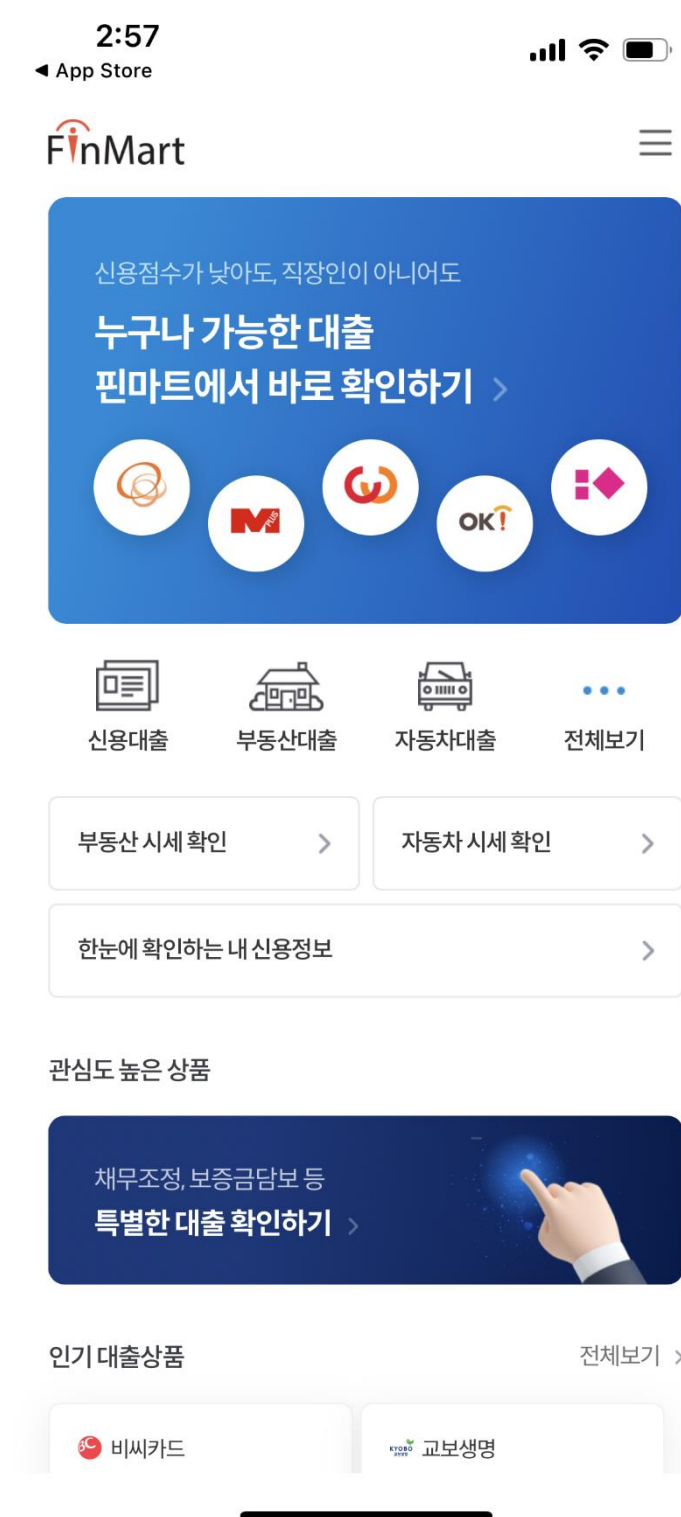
2:57
◀ App Store

FinMart

신용점수가 낮아도, 직장인이 아니어도
누구나 가능한 대출
핀마트에서 바로 확인하기 >

OK!

신용대출
부동산대출
자동차대출
전체보기

부동산 시세 확인 >
자동차 시세 확인 >
한눈에 확인하는 내 신용정보 >

관심도 높은 상품

채무조정, 보증금담보 등
특별한 대출 확인하기 >

인기 대출상품
전체보기 >

비씨카드
KYOBO 교보생명